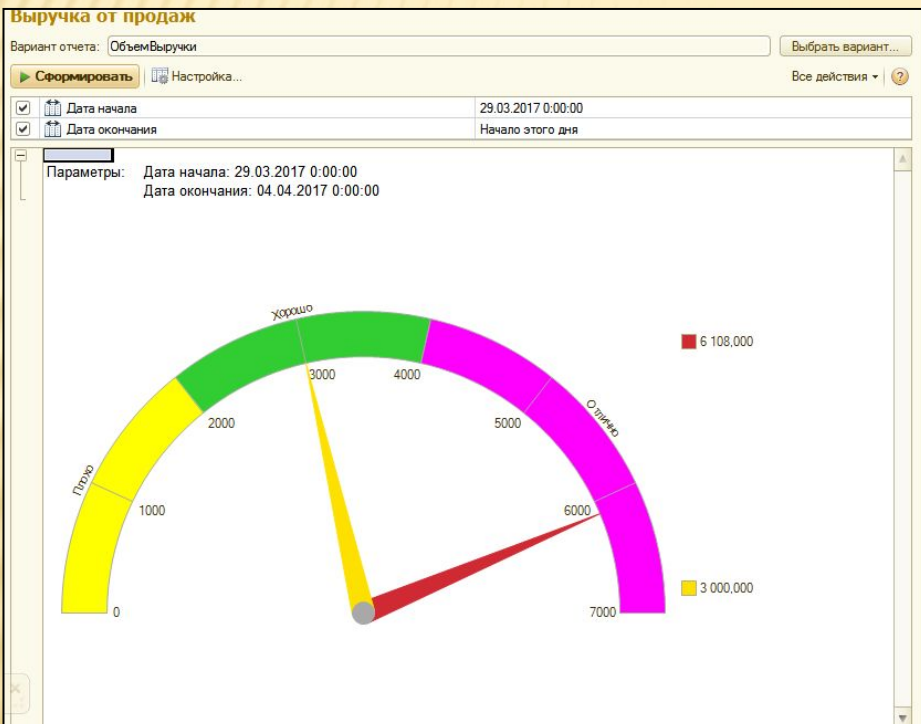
Выручка от продаж

Вариант отчета: ОбъемВыручки

Выбрать вариант...

Сформировать

Настройка...

Все действия

?

| | |
|---|---|
| Дата начала | 29.03.2017 0:00:00 |
| Дата окончания | Начало этого дня |

Параметры: Дата начала: 29.03.2017 0:00:00
Дата окончания: 04.04.2017 0:00:00

Хорошо

Плохо

Отлично

0
1000
2000
3000
4000
5000
6000
7000

6 108,000

3 000,000